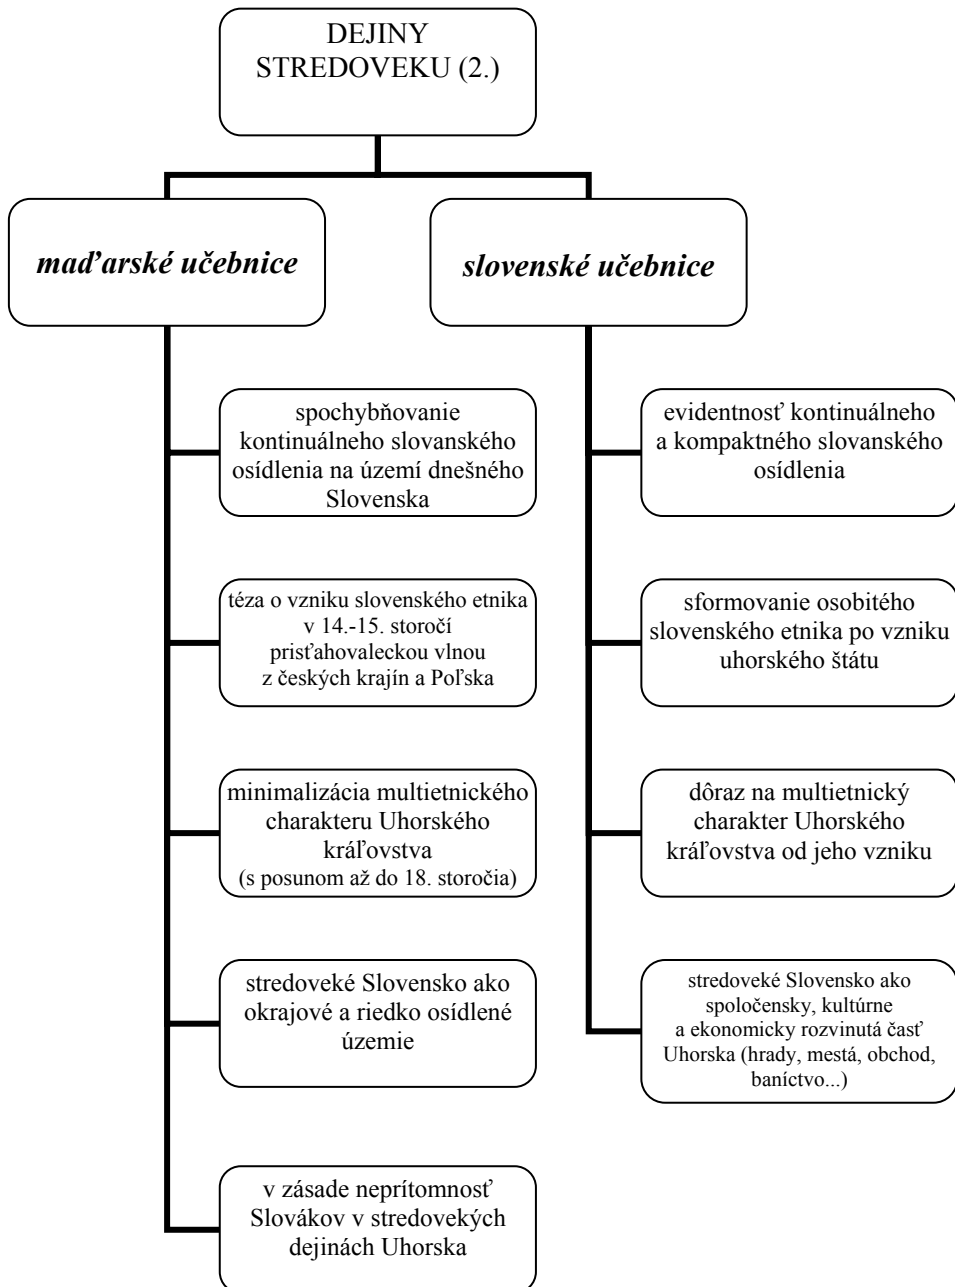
DEJINY STREDOVEKU (2.)

maďarské učebnice

spochybňovanie kontinuálneho slovanského osídlenia na území dnešného Slovenska

téza o vzniku slovenského etnika v 14.-15. storočí prisťahovaleckou vlnou z českých krajín a Poľska

minimalizácia multietnického charakteru Uhorského kráľovstva (s posunom až do 18. storočia)

stredoveké Slovensko ako okrajové a riedko osídlené územie

v zásade neprítomnosť Slovákov v stredovekých dejinách Uhorska

slovenské učebnice

evidentnosť kontinuálneho a kompaktného slovanského osídlenia

sformovanie osobitého slovenského etnika po vzniku uhorského štátu

dôraz na multietnický charakter Uhorského kráľovstva od jeho vzniku

stredoveké Slovensko ako spoločensky, kultúrne a ekonomicky rozvinutá časť Uhorska (hrady, mestá, obchod, baníctvo...)